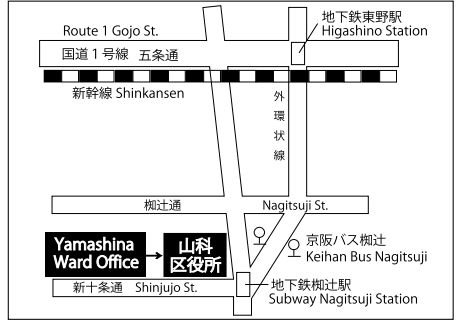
Route 1 Gojo St.
国道１号線　五条通
地下鉄東野駅
Higashino Station
新幹線 Shinkansen
外環状線
椥辻通
Nagitsuji St.
Yamashina Ward Office
山科区役所
京阪バス椥辻
Keihan Bus Nagitsuji
新十条通　Shinjujo St.
地下鉄椥辻駅
Subway Nagitsuji Station